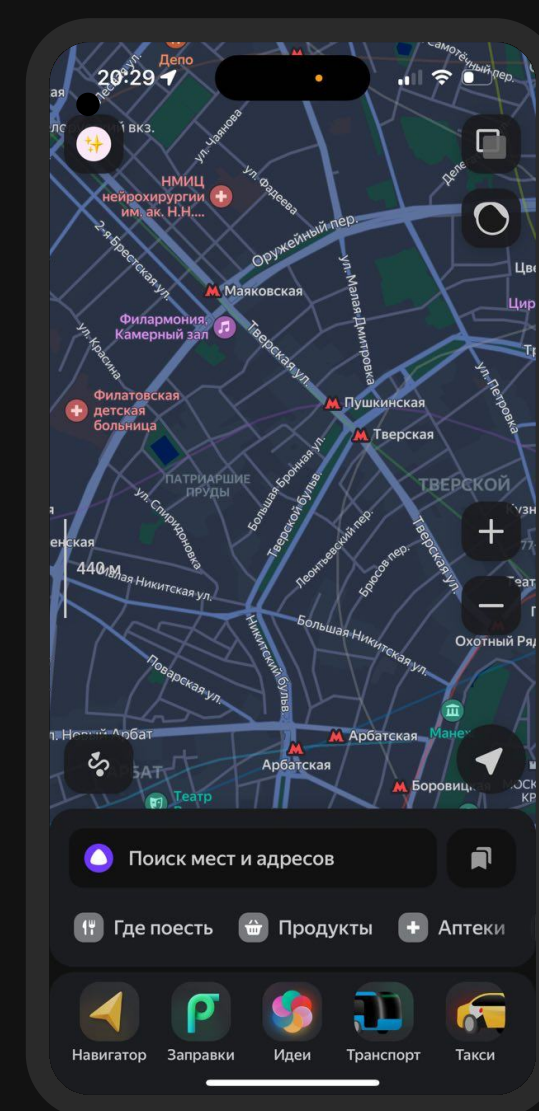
20:29
Депо
Самотёчный пер.
вкз.
ул. Чаянова
НМИЦ нейрохирургии им. ак. Н.Н....
ул. Фадеева
2-я Брестская ул.
Оружейный пер.
Делег
Цв
Маяковская
Цир
Филармония. Камерный зал
ул. Малая Дмитровка
Тверская ул.
Тр
ул. Красина
ул. Петровка
Филатовская детская больница
Пушкинская
Тверская
ПАТРИАРШИЕ ПРУДЫ
Большая Бронная ул.
Тверской бульв.
ТВЕРСКОЙ
ул. Спиридоновка
Кузн
Леонтьевский пер.
Брюсов пер.
Тверская ул.
енская
440 м
Малая Никитская ул.
Театр
Никитский бульв.
Большая Никитская ул.
Охотный Ряд
Поварская ул.
л. Новый Арбат
Арбатская
Мане
Арбатская
АРБАТ
Боровиц
Театр
Поиск мест и адресов
Где поесть
Продукты
Аптеки
Навигатор
Заправки
Идеи
Транспорт
Такси